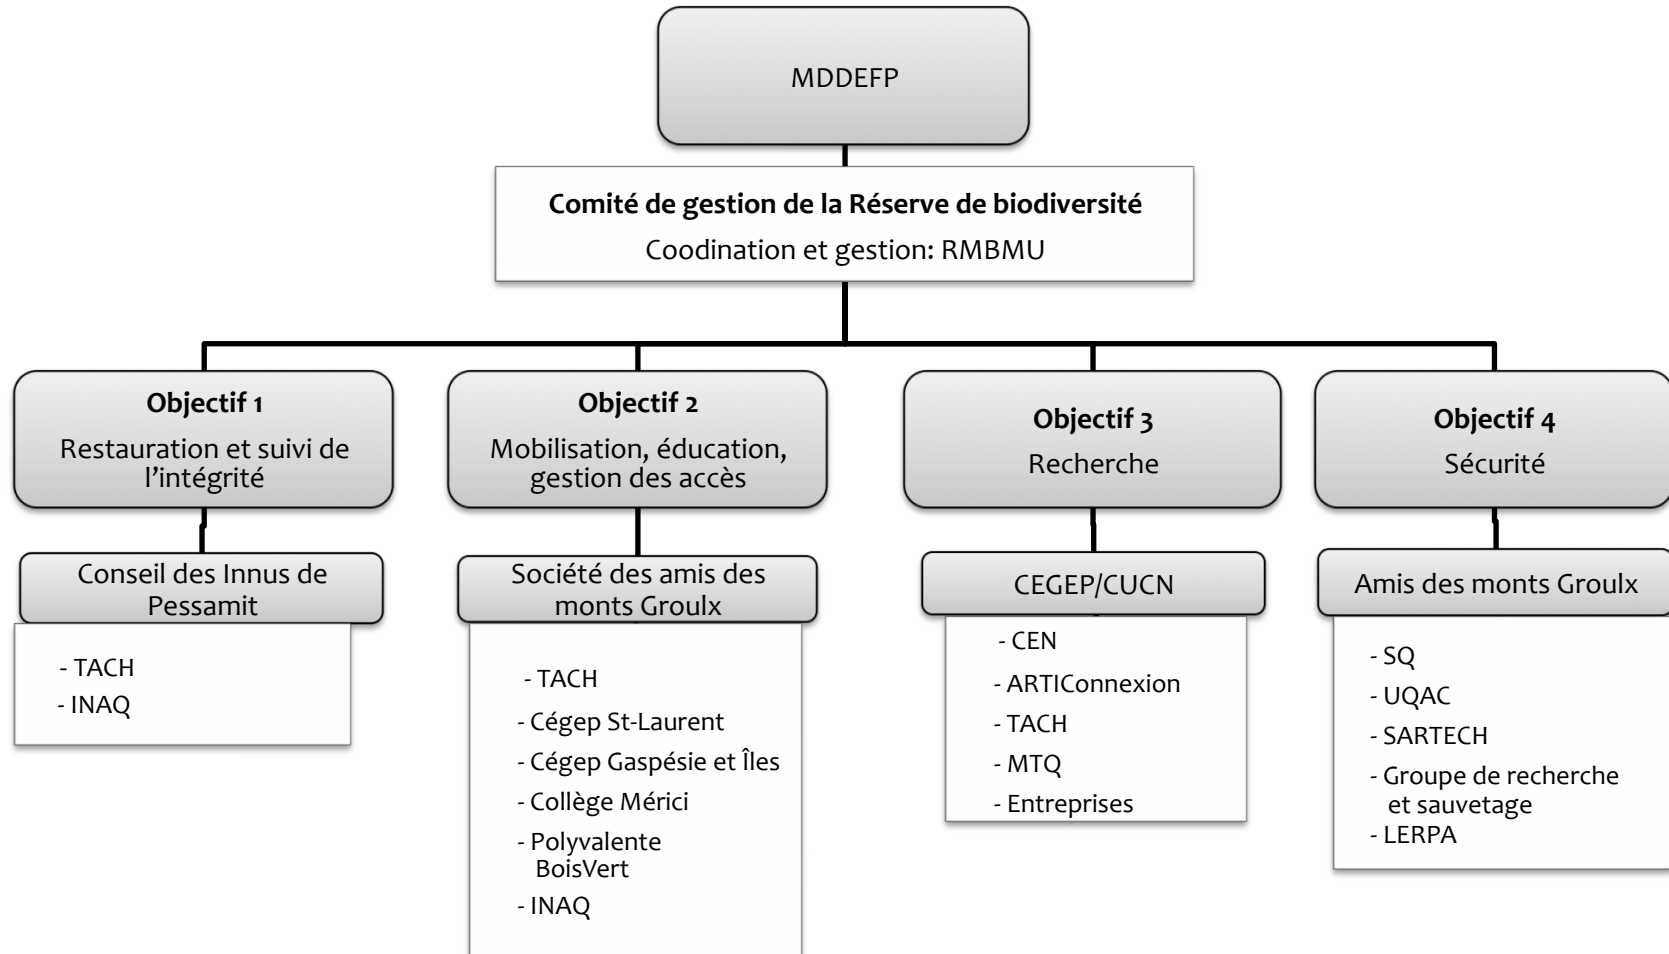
MDDEFP

**Comité de gestion de la Réserve de biodiversité**
Coodination et gestion: RMBMU

**Objectif 1**
Restauration et suivi de l'intégrité

Conseil des Innus de Pessamit

- TACH
- INAQ

**Objectif 2**
Mobilisation, éducation, gestion des accès

Société des amis des monts Groulx

- TACH
- Cégep St-Laurent
- Cégep Gaspésie et Îles
- Collège Mérici
- Polyvalente BoisVert
- INAQ

**Objectif 3**
Recherche

CEGEP/CUCN

- CEN
- ARTIConnexion
- TACH
- MTQ
- Entreprises

**Objectif 4**
Sécurité

Amis des monts Groulx

- SQ
- UQAC
- SARTECH
- Groupe de recherche et sauvetage
- LERPA